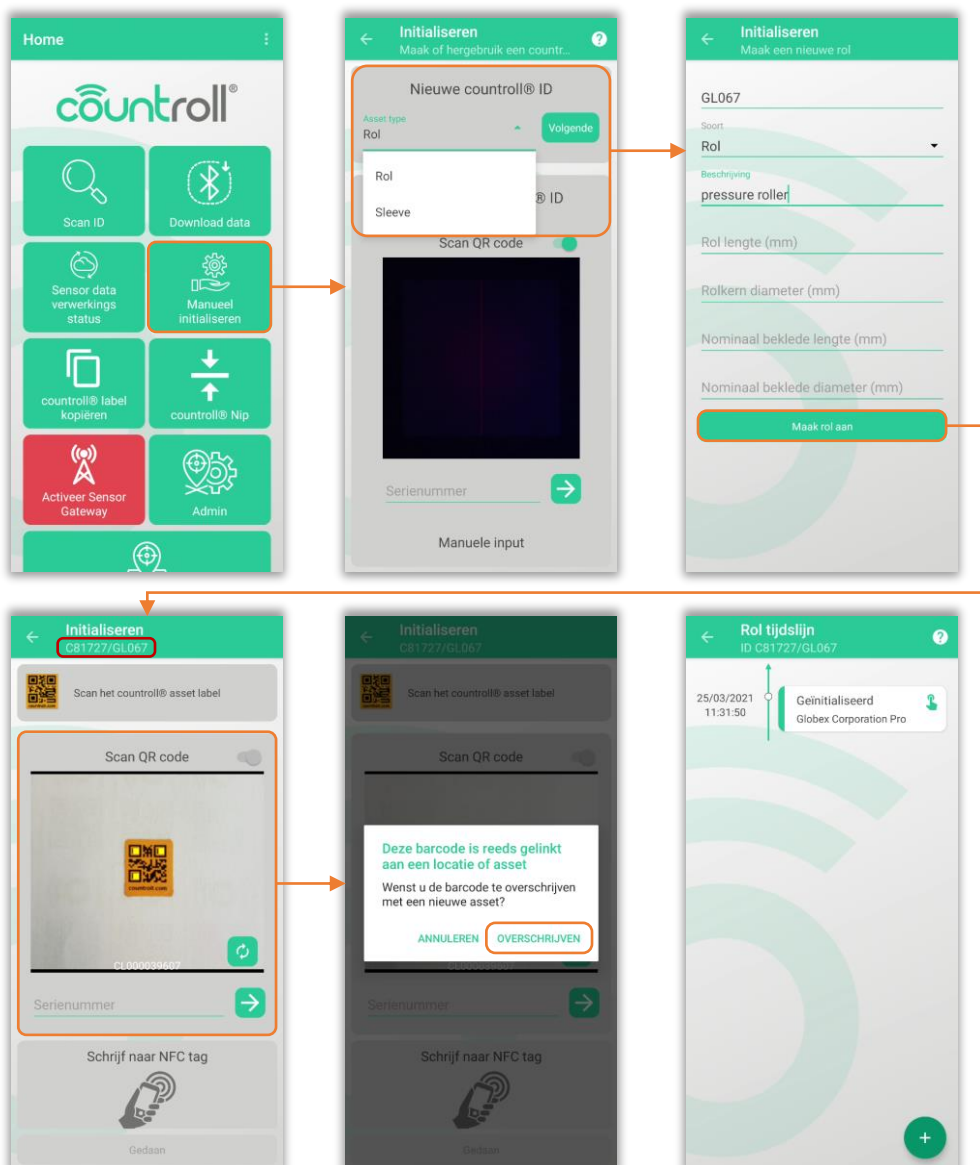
Home

countroll®

Scan ID

Download data

Sensor data verwerkings status

Manueel initialiseren

countroll® label kopiëren

countroll® Nip

Activeer Sensor Gateway

Admin

Initialiseren
Maak of hergebruik een countr...

Nieuwe countroll® ID

Asset type
Rol

Volgende

Rol

Sleeve

® ID

Scan QR code

Serienummer

Manuele input

Initialiseren
Maak een nieuwe rol

GL067

Soort
Rol

Beschrijving
pressure roller

Rol lengte (mm)

Rolkern diameter (mm)

Nominaal beklede lengte (mm)

Nominaal beklede diameter (mm)

Maak rol aan

Initialiseren
C81727/GL067

Scan het countroll® asset label

Scan QR code

CL000039607

Serienummer

Schrijf naar NFC tag

Gedaan

Initialiseren
C81727/GL067

Scan het countroll® asset label

Scan QR code

Deze barcode is reeds gelinkt aan een locatie of asset

Wenst u de barcode te overschrijven met een nieuwe asset?

ANNULEREN

OVERSCHRIJVEN

Serienummer

Schrijf naar NFC tag

Gedaan

Rol tijdslijn
ID C81727/GL067

25/03/2021
11:31:50

Geïnitialiseerd
Globex Corporation Pro

+